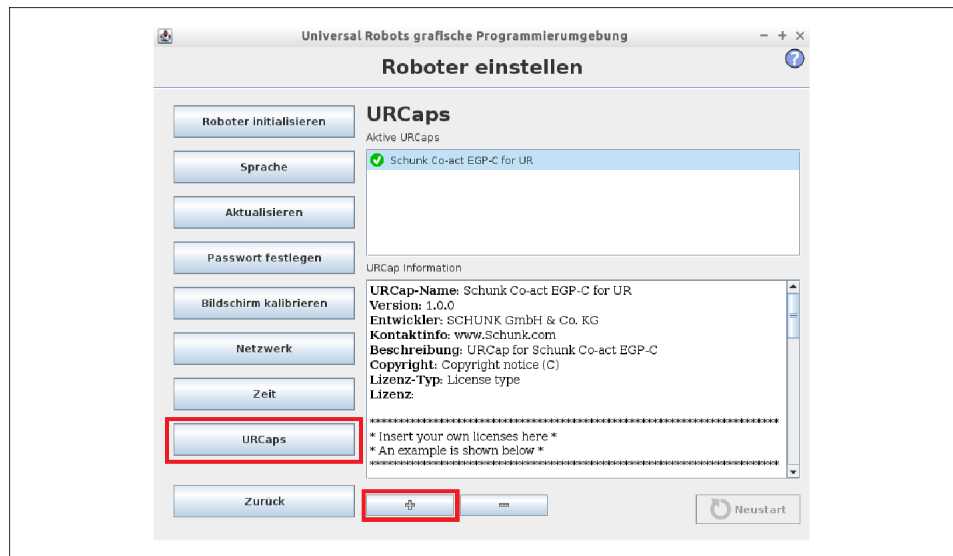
Universal Robots grafische Programmierumgebung

Roboter einstellen

Roboter initialisieren

Sprache

Aktualisieren

Passwort festlegen

Bildschirm kalibrieren

Netzwerk

Zeit

URCaps

Zurück

URCaps

Aktive URCaps

Schunk Co-act EGP-C for UR

URCap Information

**URCap-Name:** Schunk Co-act EGP-C for UR
**Version:** 1.0.0
**Entwickler:** SCHUNK GmbH & Co. KG
**Kontaktinfo:** www.Schunk.com
**Beschreibung:** URCap for Schunk Co-act EGP-C
**Copyright:** Copyright notice (C)
**Lizenz-Typ:** License type
**Lizenz:**

\*\*\*\*\*\*\*\*\*\*\*\*\*\*\*\*\*\*\*\*\*\*\*\*\*\*\*\*\*\*\*\*\*\*\*\*\*\*\*\*\*\*\*\*\*\*\*\*\*\*\*\*\*\*\*\*\*\*\*\*\*\*\*\*
\* Insert your own licenses here \*
\* An example is shown below \*
\*\*\*\*\*\*\*\*\*\*\*\*\*\*\*\*\*\*\*\*\*\*\*\*\*\*\*\*\*\*\*\*\*\*\*\*\*\*\*\*\*\*\*\*\*\*\*\*\*\*\*\*\*\*\*\*\*\*\*\*\*\*\*\*

+

−

Neustart